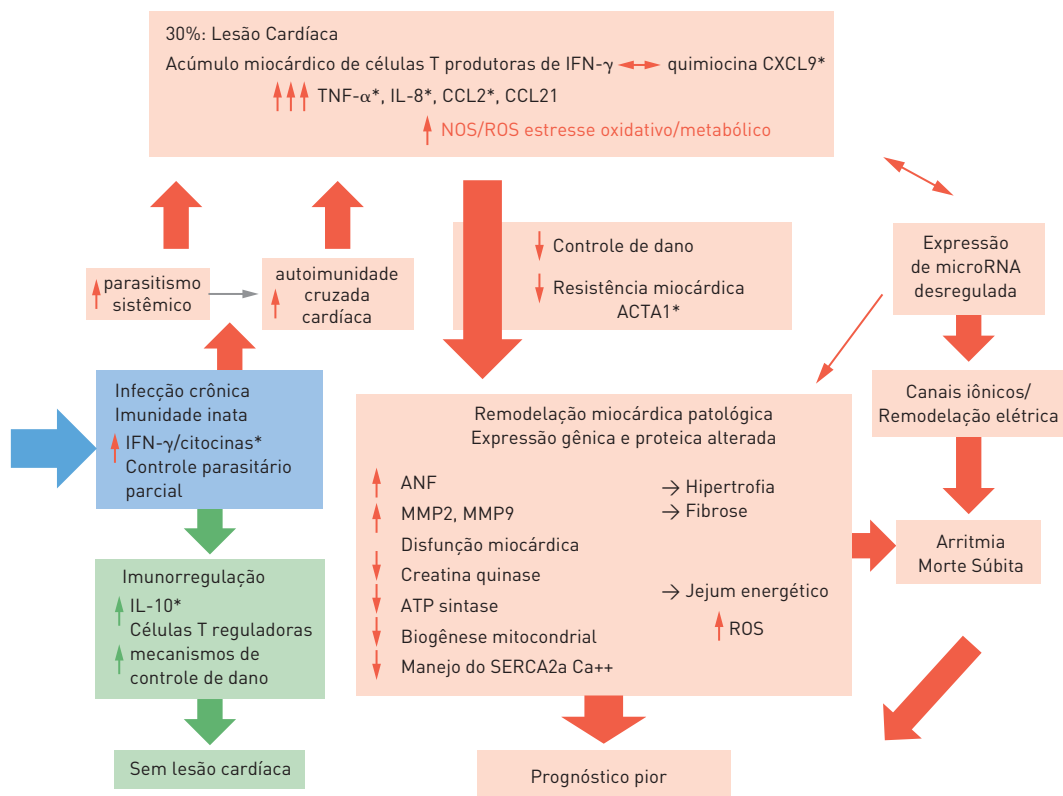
30%: Lesão Cardíaca

Acúmulo miocárdico de células T produtoras de IFN-γ ↔ quimiocina CXCL9*

↑↑↑ TNF-α*, IL-8*, CCL2*, CCL21

↑ NOS/ROS estresse oxidativo/metabólico

↓ Controle de dano

↓ Resistência miocárdica ACTA1*

Expressão de microRNA desregulada

↑ parasitismo sistêmico

autoimunidade ↑ cruzada cardíaca

Infecção crônica
Imunidade inata
↑ IFN-γ/citocinas*
Controle parasitário parcial

Imunorregulação
↑ IL-10*
Células T reguladoras
↑ mecanismos de controle de dano

Sem lesão cardíaca

Remodelação miocárdica patológica
Expressão gênica e proteica alterada

↑ ANF → Hipertrofia
↑ MMP2, MMP9 → Fibrose
Disfunção miocárdica
↓ Creatina quinase → Jejum energético
↓ ATP sintase ↑ ROS
↓ Biogênese mitocondrial
↓ Manejo do SERCA2a Ca++

Canais iônicos/ Remodelação elétrica

Arritmia
Morte Súbita

Prognóstico pior